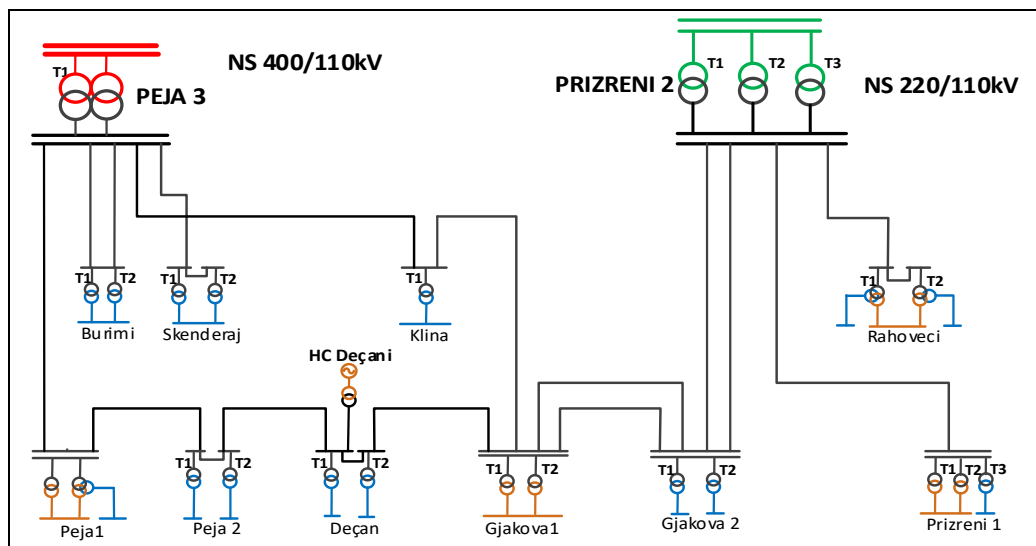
NS 400/110kV

T1

PEJA 3

PRIZRENI 2

T1 T2 T3

NS 220/110kV

T1 T2

Burimi

T1 T2

Skenderaj

T1

Klina

T1 T2

Rahoveci

HC Deçani

T1 T2

Peja 2

T1 T2

Deçan

T1 T2

Gjakova1

T1 T2

Gjakova 2

T1 T2 T3

Prizreni 1

Peja1